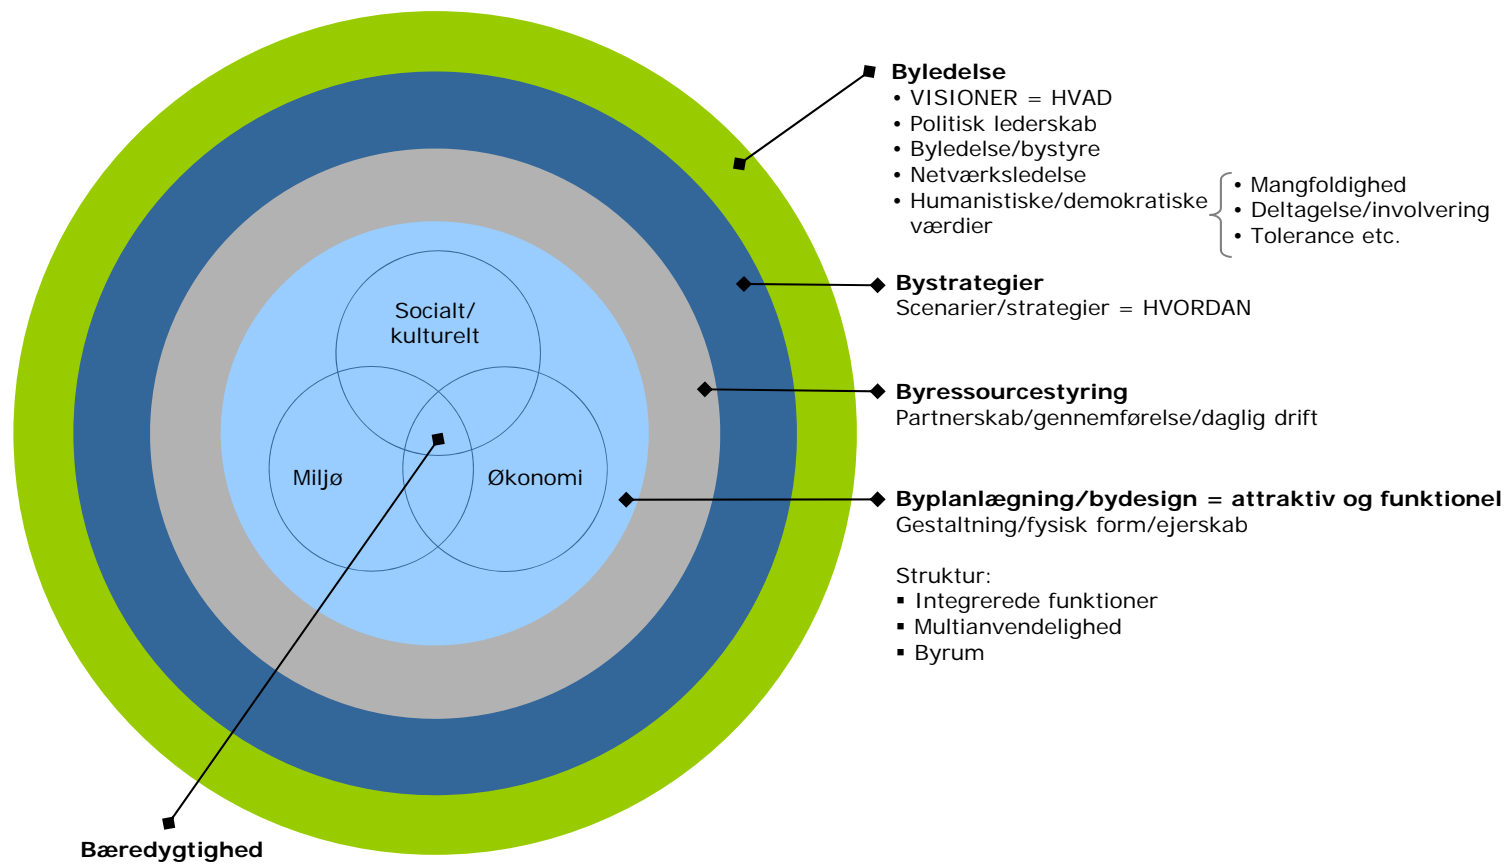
Socialt/
kulturelt

Miljø

Økonomi

**Byledelse**
• VISIONER = HVAD
• Politisk lederskab
• Byledelse/bystyre
• Netværksledelse
• Humanistiske/demokratiske værdier

• Mangfoldighed
• Deltagelse/involvering
• Tolerance etc.

**Bystrategier**
Scenarier/strategier = HVORDAN

**Byressourcestyring**
Partnerskab/gennemførelse/daglig drift

**Byplanlægning/bydesign = attraktiv og funktionel**
Gestaltning/fysisk form/ejerskab

Struktur:
▪ Integrerede funktioner
▪ Multianvendelighed
▪ Byrum

**Bæredygtighed**